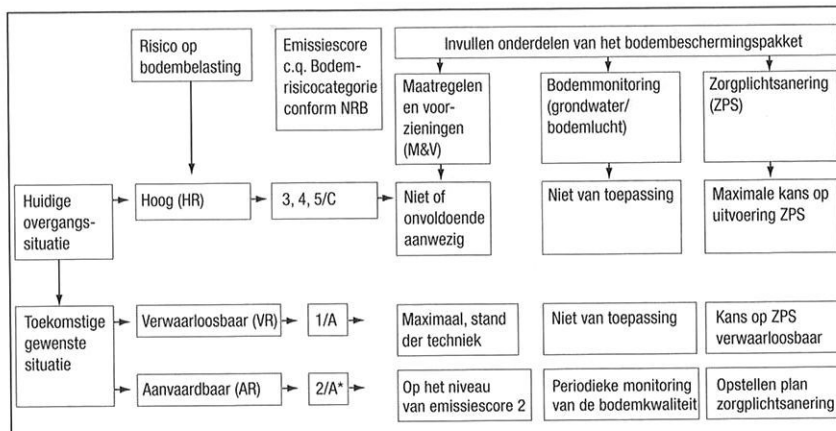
Risico op bodembelasting

Emissiescore c.q. Bodemrisicocategorie conform NRB

Invullen onderdelen van het bodembeschermingspakket

Maatregelen en voorzieningen (M&V)

Bodemmonitoring (grondwater/ bodemlucht)

Zorgplichtsanering (ZPS)

Huidige overgangssituatie

Hoog (HR)

3, 4, 5/C

Niet of onvoldoende aanwezig

Niet van toepassing

Maximale kans op uitvoering ZPS

Toekomstige gewenste situatie

Verwaarloosbaar (VR)

1/A

Maximaal, stand der techniek

Niet van toepassing

Kans op ZPS verwaarloosbaar

Aanvaardbaar (AR)

2/A*

Op het niveau van emissiescore 2

Periodieke monitoring van de bodemkwaliteit

Opstellen plan zorgplichtsanering